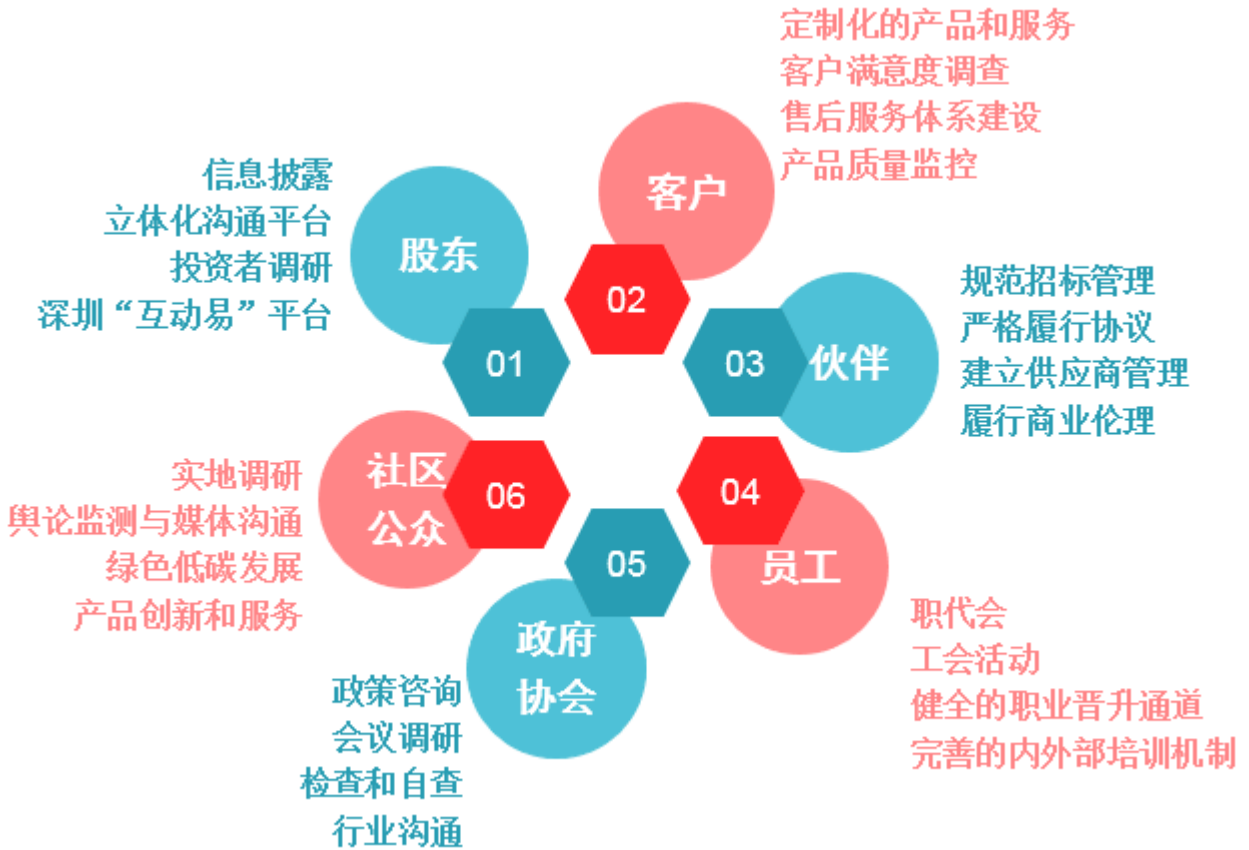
定制化的产品和服务
客户满意度调查
售后服务体系建设
产品质量监控

客户

02

信息披露
立体化沟通平台
投资者调研
深圳“互动易”平台

股东

01

03

伙伴

规范招标管理
严格履行协议
建立供应商管理
履行商业伦理

实地调研
舆论监测与媒体沟通
绿色低碳发展
产品创新和服务

社区
公众

06

04

员工

05

政府
协会

政策咨询
会议调研
检查和自查
行业沟通

职代会
工会活动
健全的职业晋升通道
完善的内外部培训机制